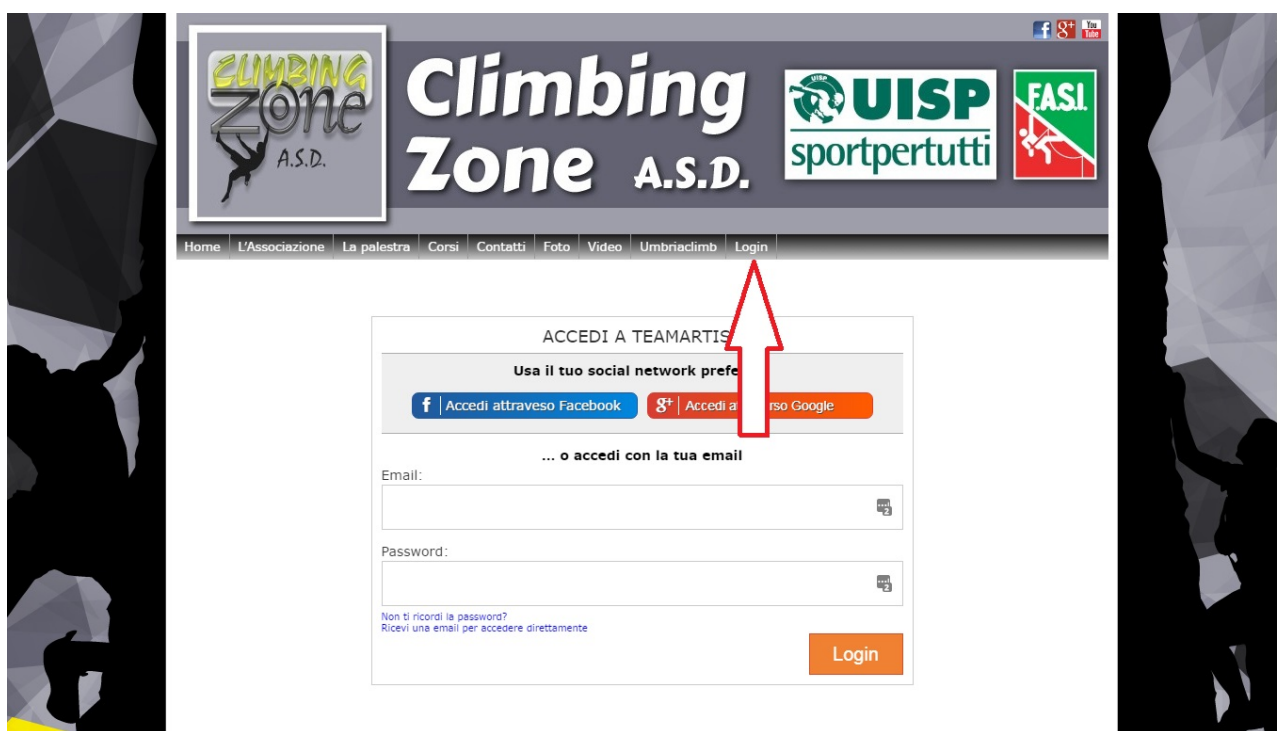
f g+ You Tube

CLIMBING ZONE A.S.D.

Climbing Zone A.S.D.

UISP UISP sportpertutti

F.A.S.I.

Home | L'Associazione | La palestra | Corsi | Contatti | Foto | Video | Umbriaclimb | Login

ACCEDI A TEAMARTIS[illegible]

Usa il tuo social network prefe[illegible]

f Accedi attraveso Facebook

g+ Accedi a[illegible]rso Google

... o accedi con la tua email

Email:

Password:

Non ti ricordi la password?
Ricevi una email per accedere direttamente

Login